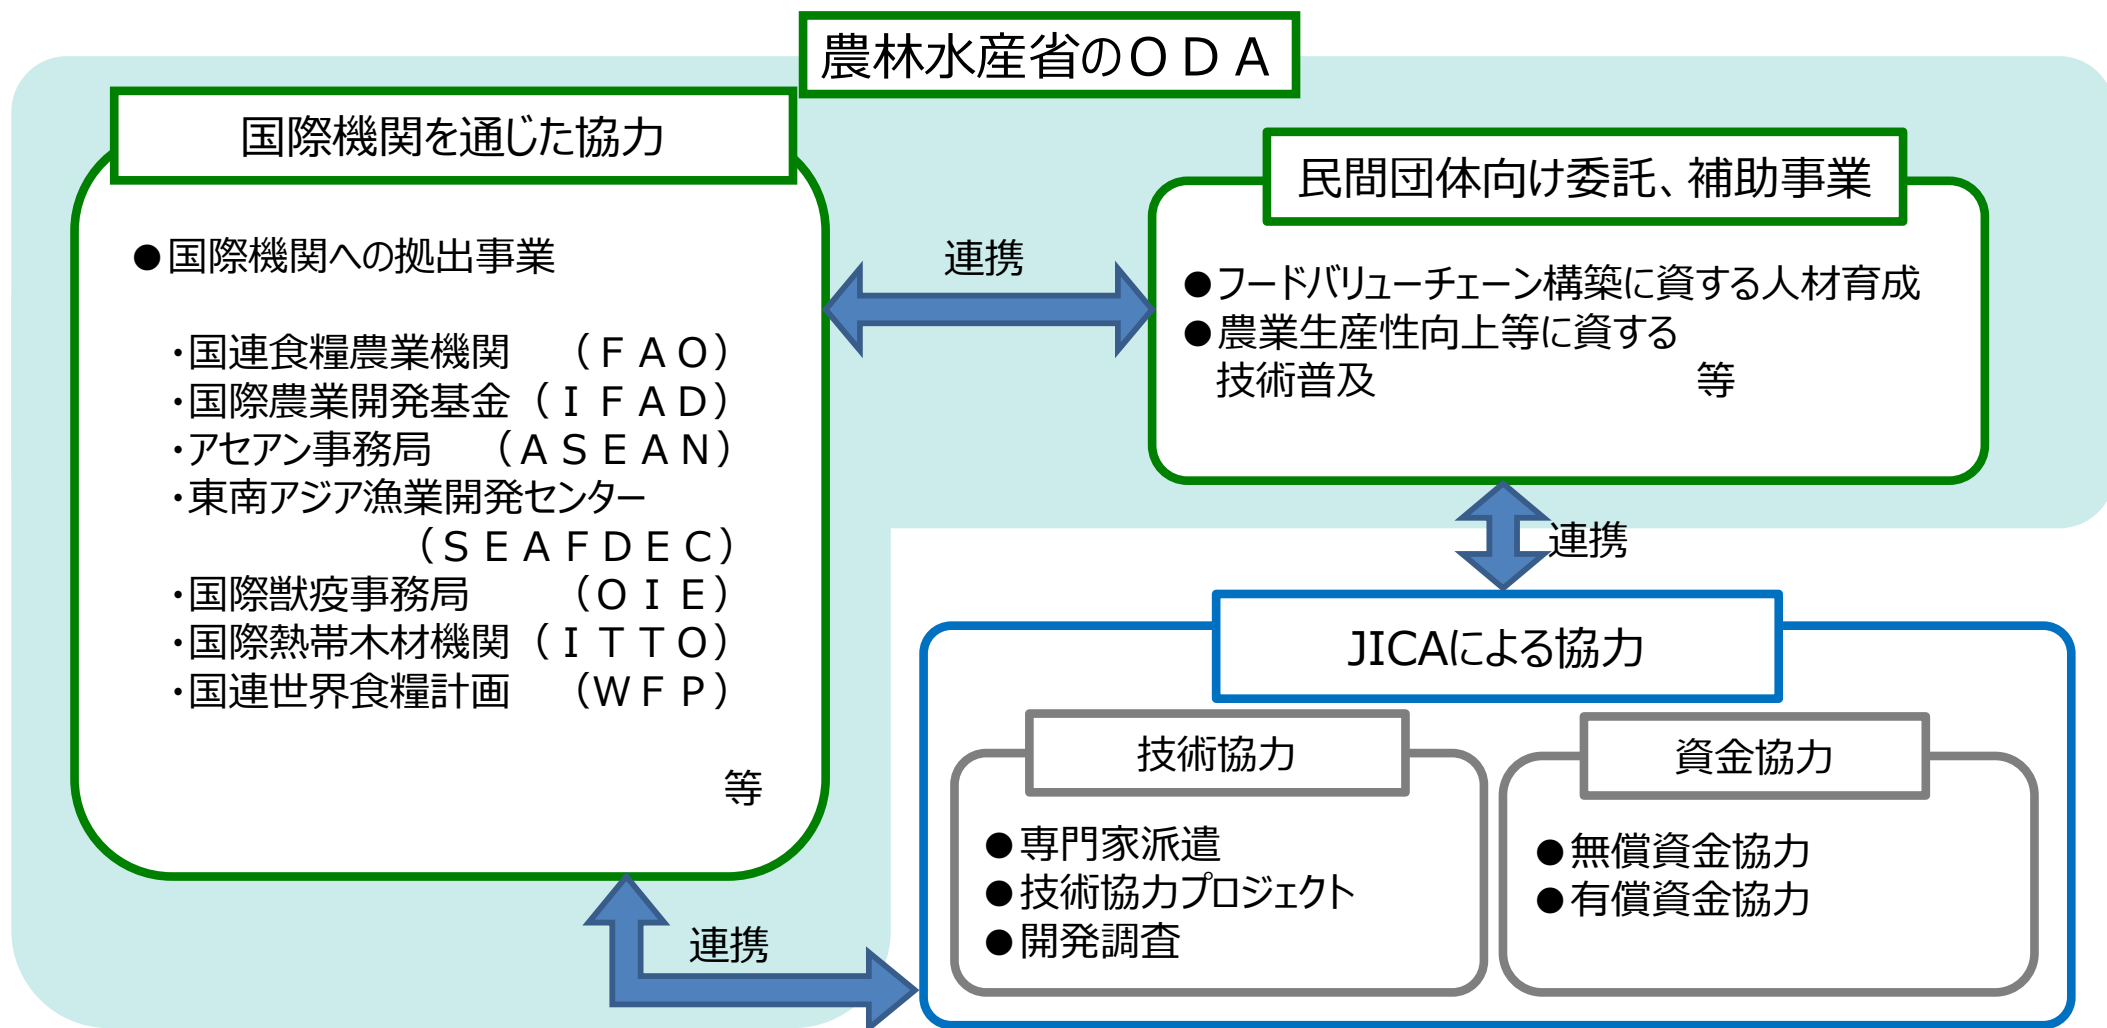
農林水産省のＯＤＡ

国際機関を通じた協力

●国際機関への拠出事業

・国連食糧農業機関　（ＦＡＯ）
・国際農業開発基金（ＩＦＡＤ）
・アセアン事務局　（ＡＳＥＡＮ）
・東南アジア漁業開発センター
（ＳＥＡＦＤＥＣ）
・国際獣疫事務局　（ＯＩＥ）
・国際熱帯木材機関（ＩＴＴＯ）
・国連世界食糧計画　（ＷＦＰ）

等

連携

民間団体向け委託、補助事業

●フードバリューチェーン構築に資する人材育成
●農業生産性向上等に資する技術普及　等

連携

JICAによる協力

技術協力

●専門家派遣
●技術協力プロジェクト
●開発調査

資金協力

●無償資金協力
●有償資金協力

連携